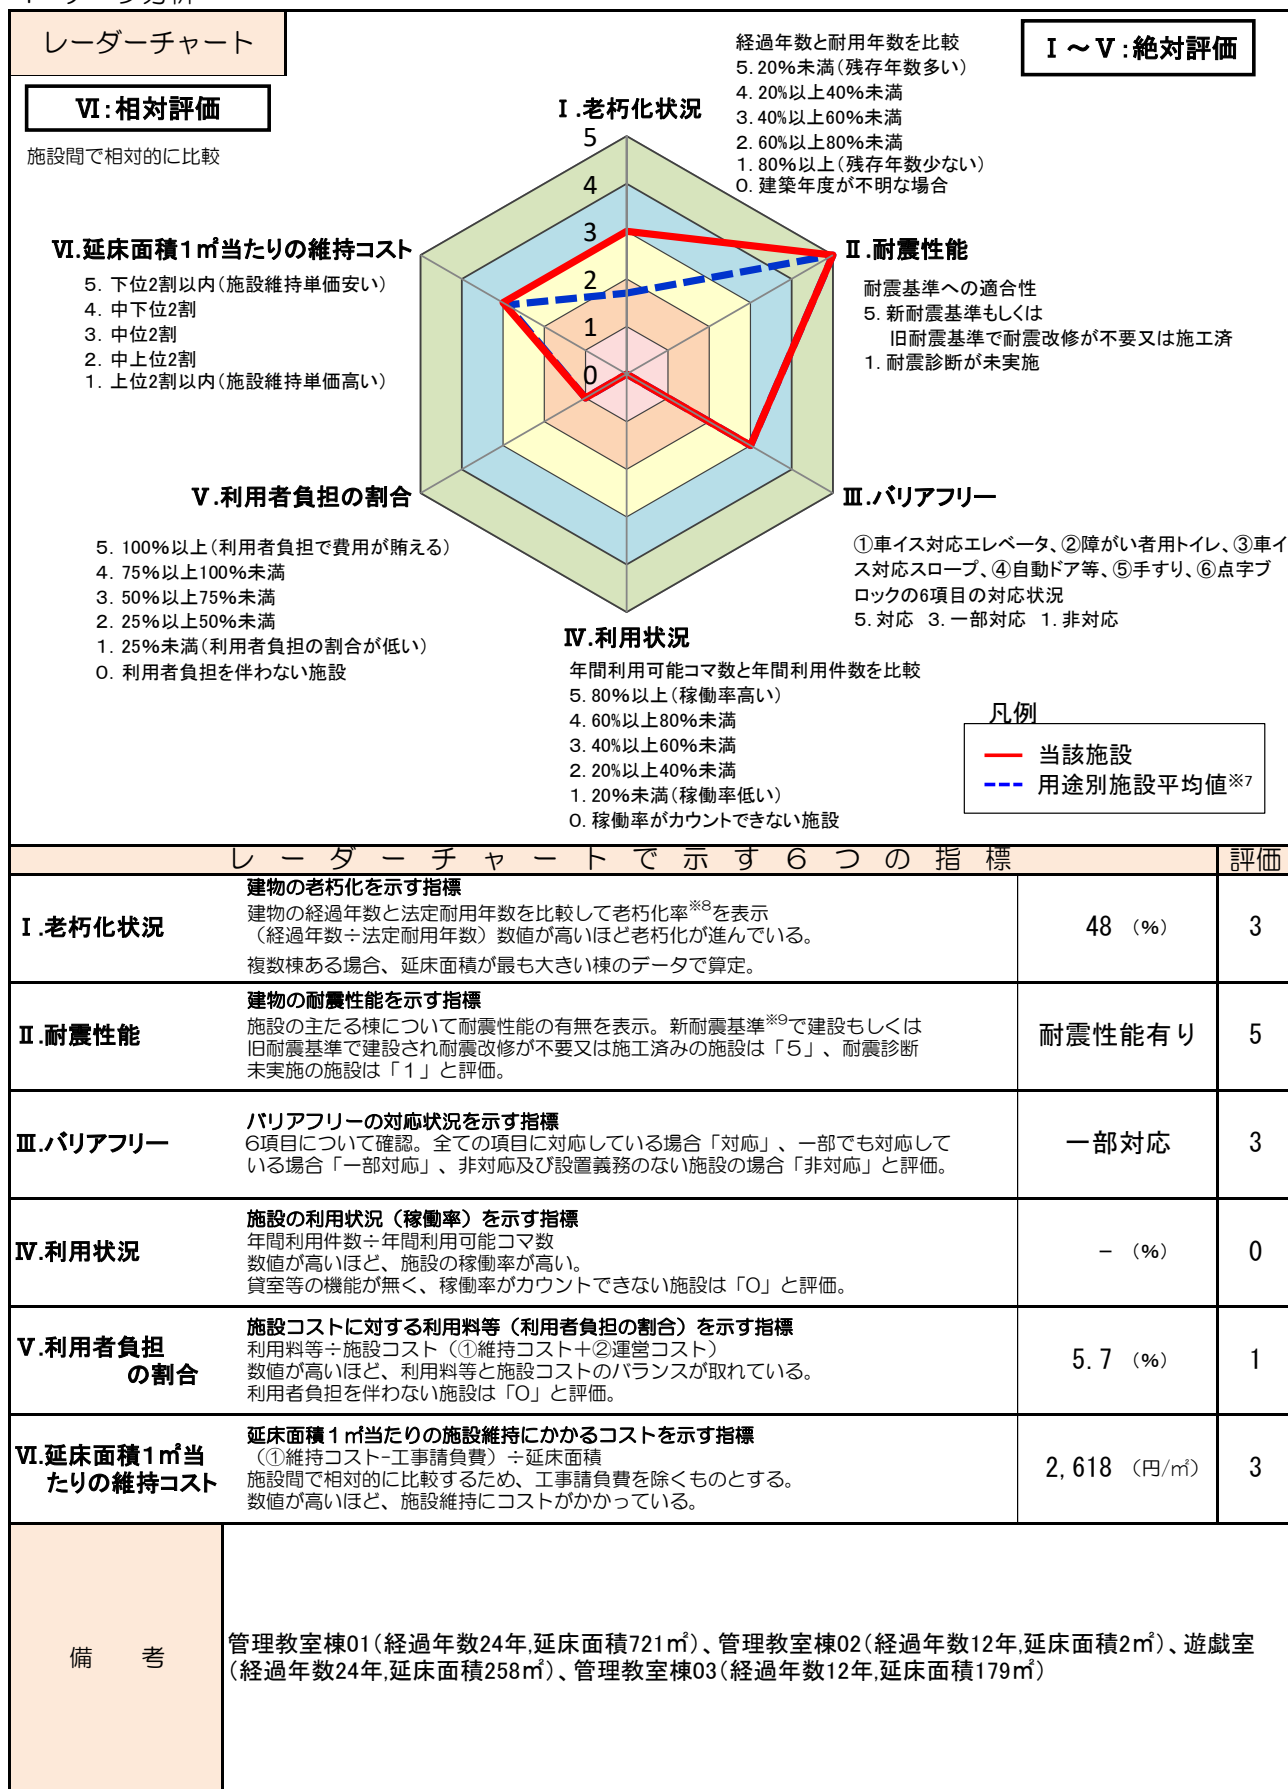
レーダーチャート

Ⅵ:相対評価

施設間で相対的に比較

Ⅰ～Ⅴ:絶対評価

Ⅰ.老朽化状況

経過年数と耐用年数を比較
5. 20%未満(残存年数多い)
4. 20%以上40%未満
3. 40%以上60%未満
2. 60%以上80%未満
1. 80%以上(残存年数少ない)
0. 建築年度が不明な場合

5
4
3
2
1
0

Ⅱ.耐震性能

耐震基準への適合性
5. 新耐震基準もしくは
旧耐震基準で耐震改修が不要又は施工済
1. 耐震診断が未実施

Ⅵ.延床面積1㎡当たりの維持コスト

5. 下位2割以内(施設維持単価安い)
4. 中下位2割
3. 中位2割
2. 中上位2割
1. 上位2割以内(施設維持単価高い)

Ⅴ.利用者負担の割合

5. 100%以上(利用者負担で費用が賄える)
4. 75%以上100%未満
3. 50%以上75%未満
2. 25%以上50%未満
1. 25%未満(利用者負担の割合が低い)
0. 利用者負担を伴わない施設

Ⅲ.バリアフリー

①車イス対応エレベータ、②障がい者用トイレ、③車イス対応スロープ、④自動ドア等、⑤手すり、⑥点字ブロックの6項目の対応状況
5. 対応 3. 一部対応 1. 非対応

Ⅳ.利用状況

年間利用可能コマ数と年間利用件数を比較
5. 80%以上(稼働率高い)
4. 60%以上80%未満
3. 40%以上60%未満
2. 20%以上40%未満
1. 20%未満(稼働率低い)
0. 稼働率がカウントできない施設

凡例
当該施設
用途別施設平均値※7

| レーダーチャートで示す6つの指標 | | | 評価 |
|---|---|---|---|
| Ⅰ.老朽化状況 | 建物の老朽化を示す指標<br>建物の経過年数と法定耐用年数を比較して老朽化率※8を表示<br>(経過年数÷法定耐用年数)数値が高いほど老朽化が進んでいる。<br>複数棟ある場合、延床面積が最も大きい棟のデータで算定。 | 48 (%) | 3 |
| Ⅱ.耐震性能 | 建物の耐震性能を示す指標<br>施設の主たる棟について耐震性能の有無を表示。新耐震基準※9で建設もしくは旧耐震基準で建設され耐震改修が不要又は施工済みの施設は「5」、耐震診断未実施の施設は「1」と評価。 | 耐震性能有り | 5 |
| Ⅲ.バリアフリー | バリアフリーの対応状況を示す指標<br>6項目について確認。全ての項目に対応している場合「対応」、一部でも対応している場合「一部対応」、非対応及び設置義務のない施設の場合「非対応」と評価。 | 一部対応 | 3 |
| Ⅳ.利用状況 | 施設の利用状況(稼働率)を示す指標<br>年間利用件数÷年間利用可能コマ数<br>数値が高いほど、施設の稼働率が高い。<br>貸室等の機能が無く、稼働率がカウントできない施設は「0」と評価。 | - (%) | 0 |
| Ⅴ.利用者負担の割合 | 施設コストに対する利用料等(利用者負担の割合)を示す指標<br>利用料等÷施設コスト(①維持コスト+②運営コスト)<br>数値が高いほど、利用料等と施設コストのバランスが取れている。<br>利用者負担を伴わない施設は「0」と評価。 | 5.7 (%) | 1 |
| Ⅵ.延床面積1㎡当たりの維持コスト | 延床面積1㎡当たりの施設維持にかかるコストを示す指標<br>(①維持コスト-工事請負費)÷延床面積<br>施設間で相対的に比較するため、工事請負費を除くものとする。<br>数値が高いほど、施設維持にコストがかかっている。 | 2,618 (円/㎡) | 3 |

備考

管理教室棟01(経過年数24年,延床面積721㎡)、管理教室棟02(経過年数12年,延床面積2㎡)、遊戯室(経過年数24年,延床面積258㎡)、管理教室棟03(経過年数12年,延床面積179㎡)